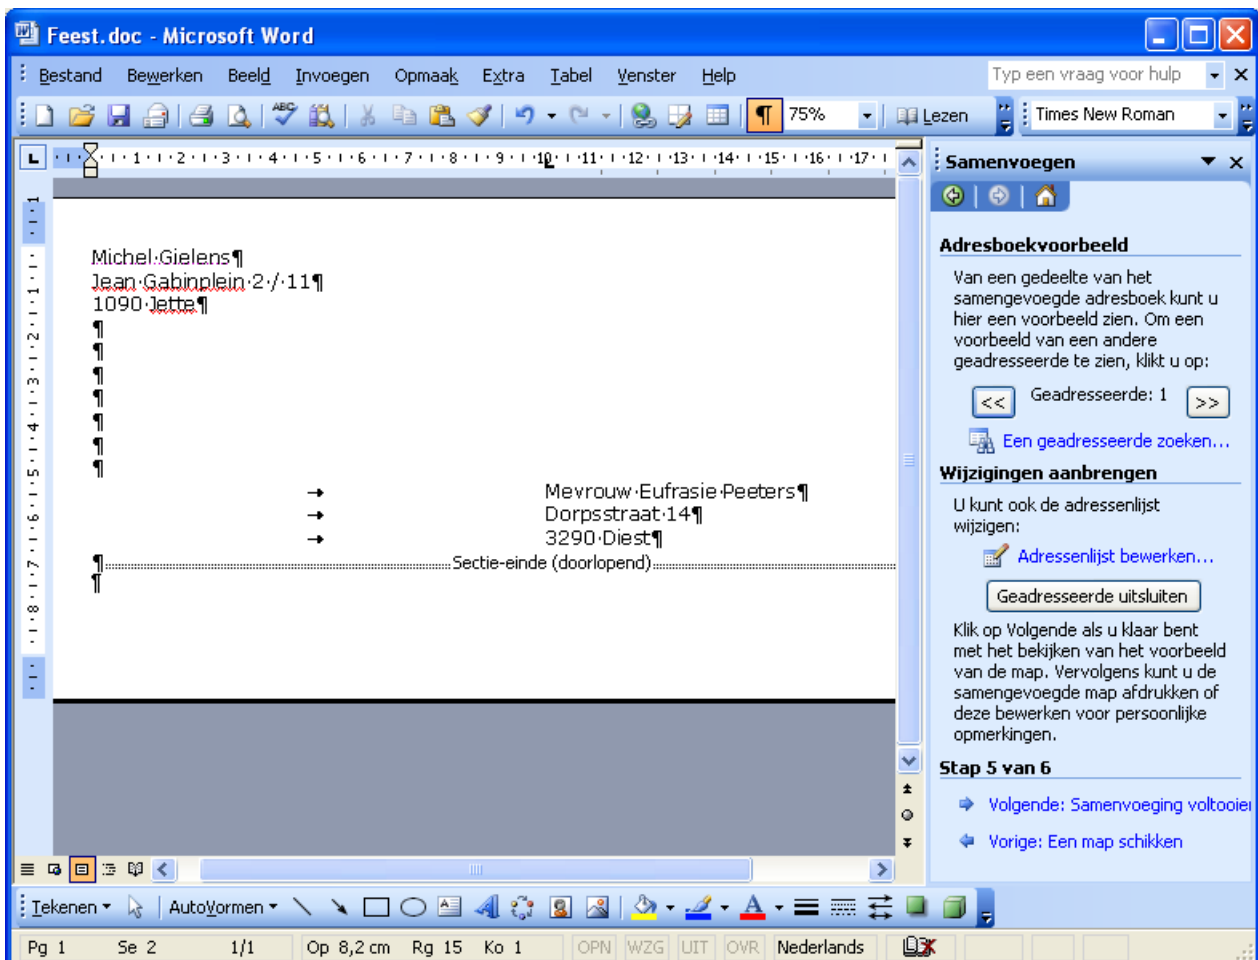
Feest.doc - Microsoft Word

Bestand Bewerken Beeld Invoegen Opmaak Extra Tabel Venster Help

Typ een vraag voor hulp

75% Lezen Times New Roman

Michel·Gielens¶
Jean·Gabinplein·2·/·11¶
1090·Jette¶
¶
¶
¶
¶
¶
¶
¶

Mevrouw·Eufrasie·Peeters¶
Dorpsstraat·14¶
3290·Diest¶
¶ Sectie-einde (doorlopend)
¶

Samenvoegen

Adresboekvoorbeeld

Van een gedeelte van het samengevoegde adresboek kunt u hier een voorbeeld zien. Om een voorbeeld van een andere geadresseerde te zien, klikt u op:

<< Geadresseerde: 1 >>

Een geadresseerde zoeken...

Wijzigingen aanbrengen

U kunt ook de adressenlijst wijzigen:

Adressenlijst bewerken...

Geadresseerde uitsluiten

Klik op Volgende als u klaar bent met het bekijken van het voorbeeld van de map. Vervolgens kunt u de samengevoegde map afdrukken of deze bewerken voor persoonlijke opmerkingen.

Stap 5 van 6

Volgende: Samenvoeging voltooien

Vorige: Een map schikken

Tekenen AutoVormen

Pg 1 Se 2 1/1 Op 8,2 cm Rg 15 Ko 1 OPN WZG UIT OVR Nederlands